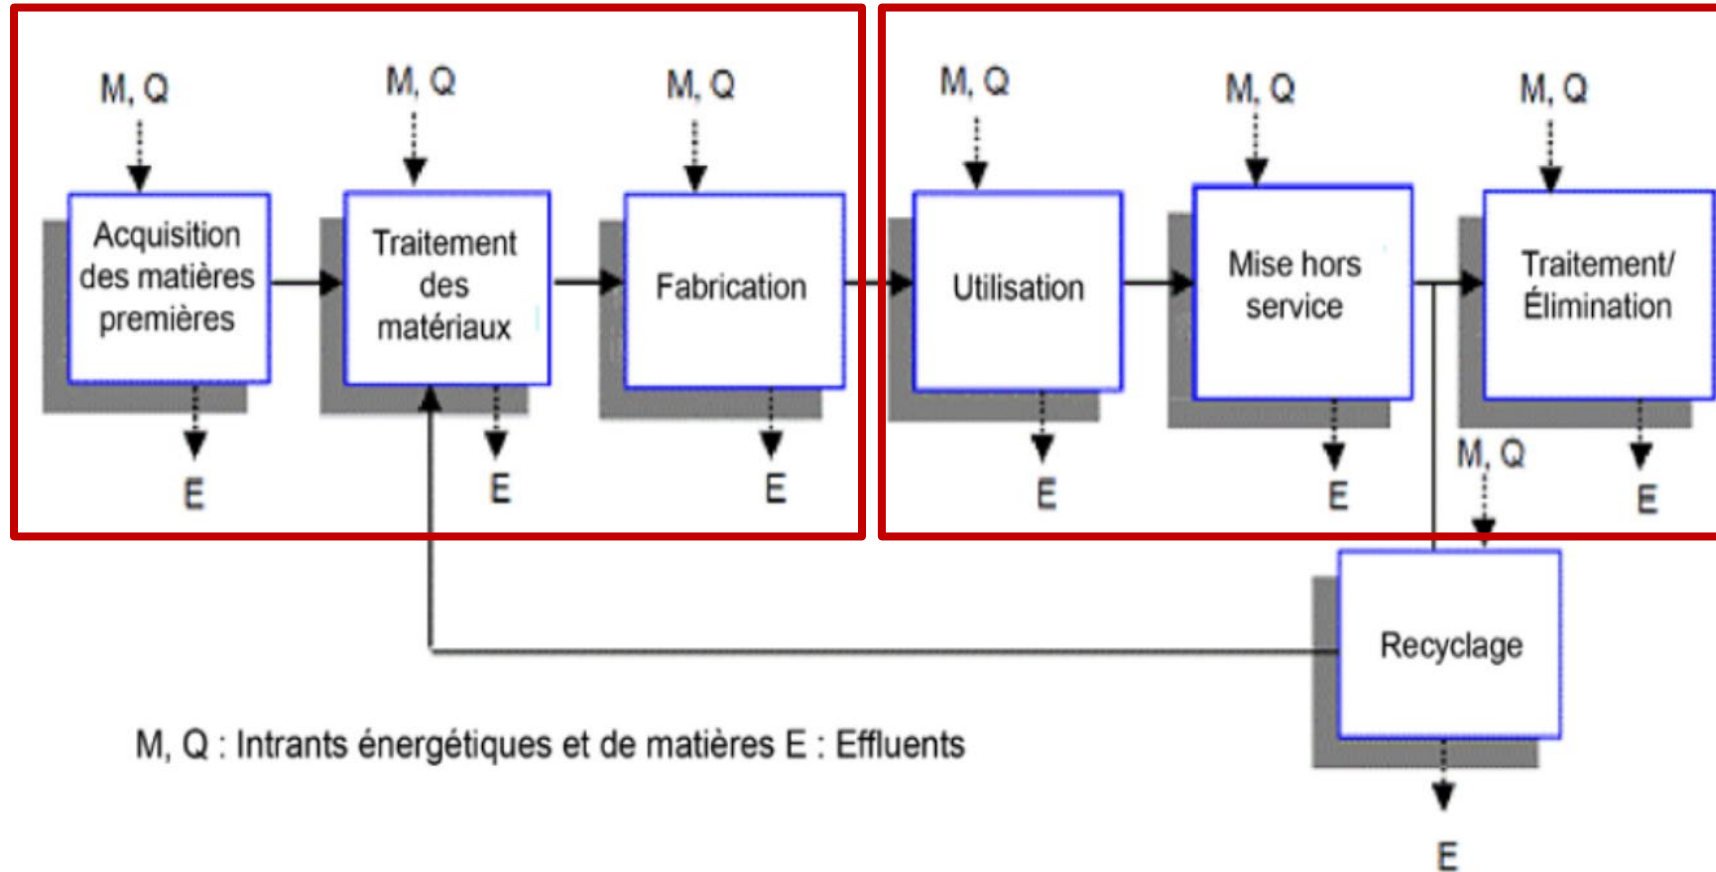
M, Q
Acquisition des matières premières
E

M, Q
Traitement des matériaux
E

M, Q
Fabrication
E

M, Q
Utilisation
E

M, Q
Mise hors service
E

M, Q
Traitement/ Élimination
E

M, Q
Recyclage
E

M, Q : Intrants énergétiques et de matières E : Effluents